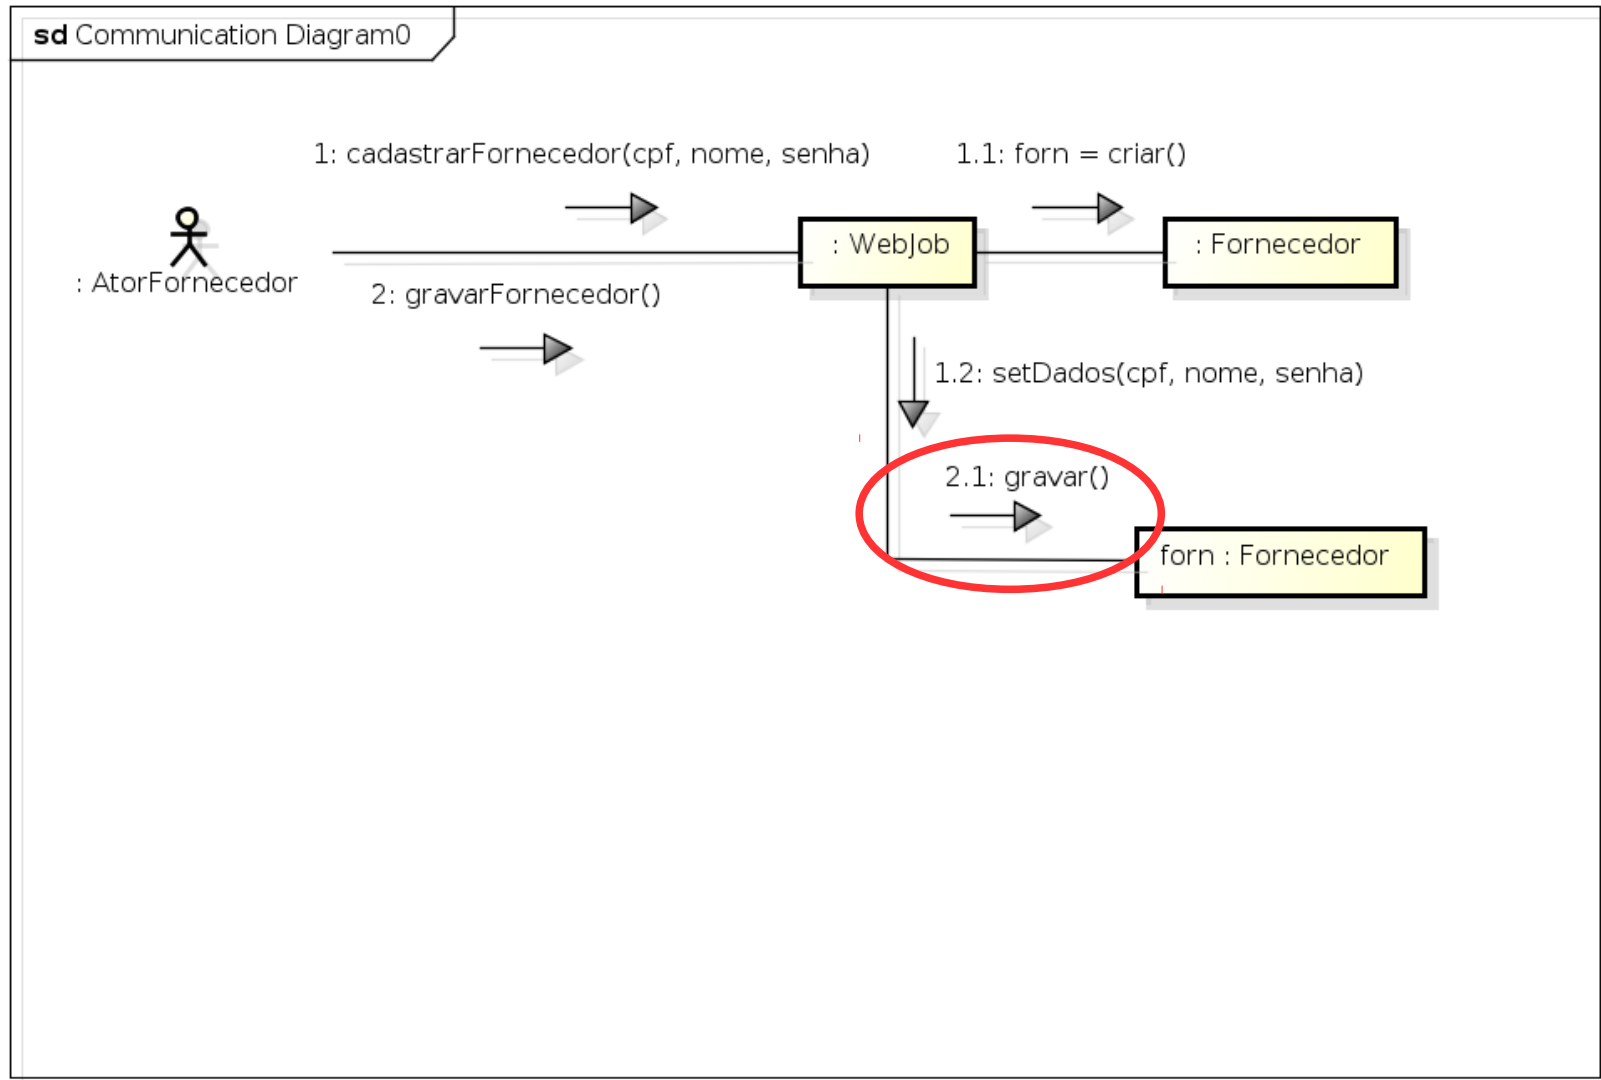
sd Communication Diagram0

1: cadastrarFornecedor(cpf, nome, senha)

1.1: forn = criar()

: AtorFornecedor

: WebJob

: Fornecedor

2: gravarFornecedor()

1.2: setDados(cpf, nome, senha)

2.1: gravar()

forn : Fornecedor